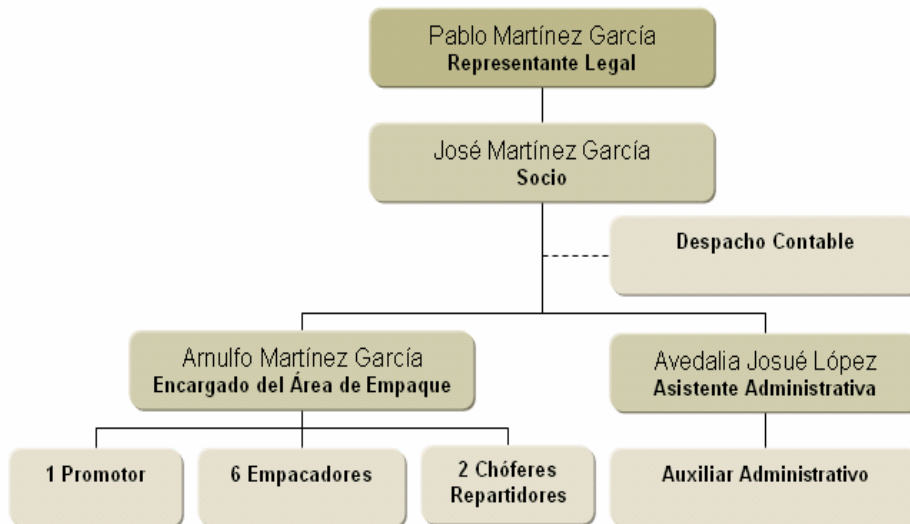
Pablo Martínez García
Representante Legal

José Martínez García
Socio

Despacho Contable

Arnulfo Martínez García
Encargado del Área de Empaque

Avedalia Josué López
Asistente Administrativa

1 Promotor

6 Empacadores

2 Chóferes Repartidores

Auxiliar Administrativo